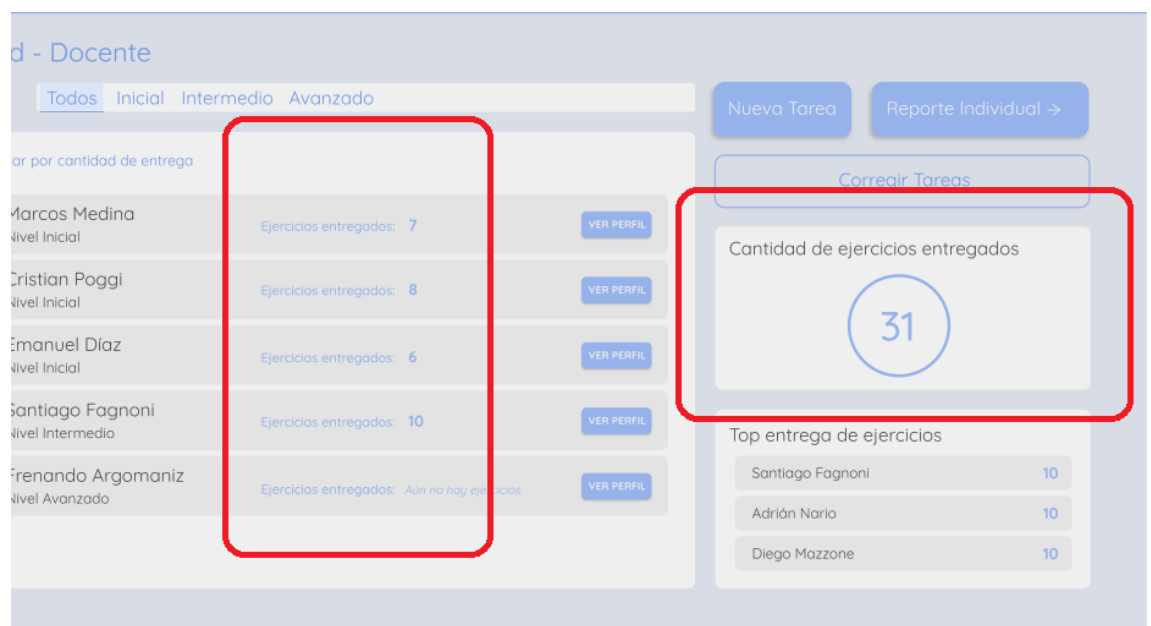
d - Docente

Todos Inicial Intermedio Avanzado

Nueva Tarea

Reporte Individual →

ar por cantidad de entrega

Corregir Tareas

Marcos Medina
Nivel Inicial

Ejercicios entregados: 7

VER PERFIL

Cristian Poggi
Nivel Inicial

Ejercicios entregados: 8

VER PERFIL

Emanuel Díaz
Nivel Inicial

Ejercicios entregados: 6

VER PERFIL

Santiago Fagnoni
Nivel Intermedio

Ejercicios entregados: 10

VER PERFIL

Frenando Argomaniz
Nivel Avanzado

Ejercicios entregados: Aún no hay ejercicios

VER PERFIL

Cantidad de ejercicios entregados

31

Top entrega de ejercicios

| Santiago Fagnoni | 10 |
|---|---|
| Adrián Nario | 10 |
| Diego Mazzone | 10 |